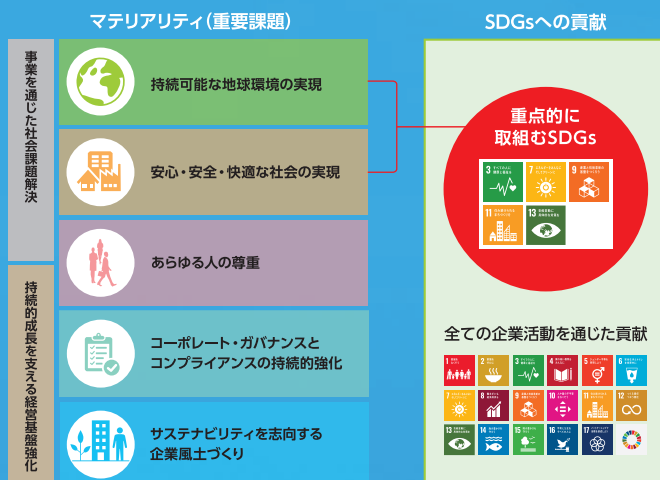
マテリアリティ(重要課題)

SDGsへの貢献

事業を通じた社会課題解決

持続的成長を支える経営基盤強化

持続可能な地球環境の実現

安心・安全・快適な社会の実現

あらゆる人の尊重

コーポレート・ガバナンスとコンプライアンスの持続的強化

サステナビリティを志向する企業風土づくり

重点的に取組むSDGs

3 すべての人に健康と福祉を

7 エネルギーをみんなに そしてクリーンに

9 産業と技術革新の基盤をつくろう

11 住み続けられるまちづくりを

13 気候変動に具体的な対策を

全ての企業活動を通じた貢献

1 貧困をなくそう

2 飢餓をゼロに

3 すべての人に健康と福祉を

4 質の高い教育をみんなに

5 ジェンダー平等を実現しよう

6 安全な水とトイレを世界中に

7 エネルギーをみんなに そしてクリーンに

8 働きがいも経済成長も

9 産業と技術革新の基盤をつくろう

10 人や国の不平等をなくそう

11 住み続けられるまちづくりを

12 つくる責任つかう責任

13 気候変動に具体的な対策を

14 海の豊かさを守ろう

15 陸の豊かさも守ろう

16 平和と公正をすべての人に

17 パートナーシップで目標を達成しよう